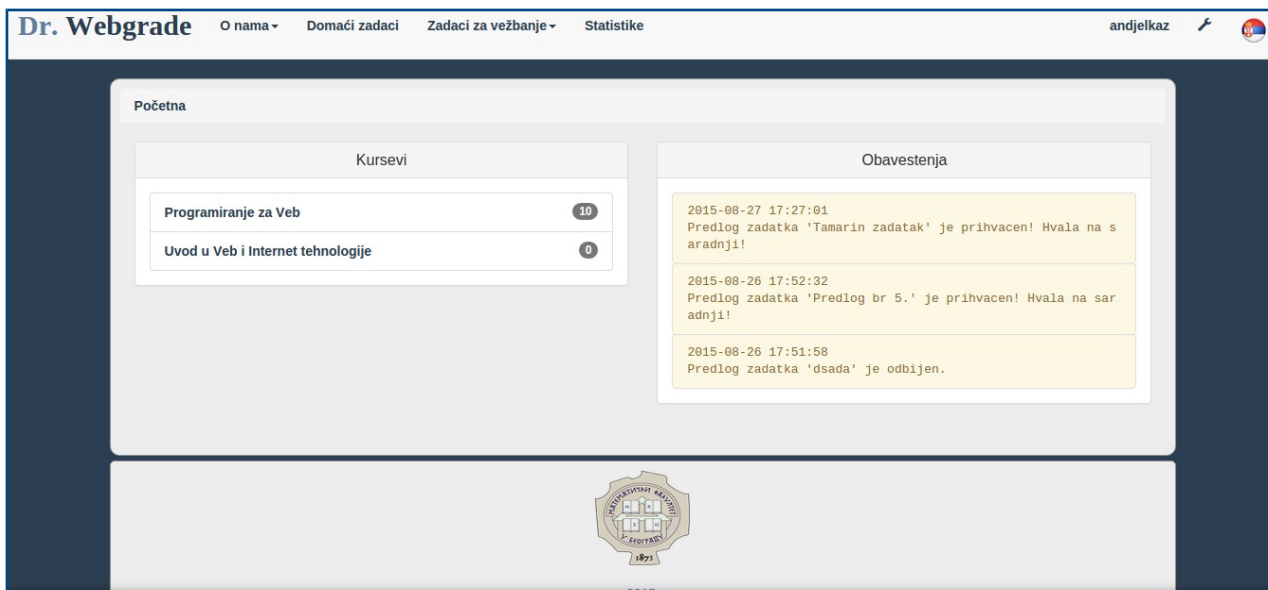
Dr. Webgrade O nama▾ Domaći zadaci Zadaci za vežbanje▾ Statistike andjelkaz

Početna

Kursevi

Programiranje za Veb 10

Uvod u Veb i Internet tehnologije 0

Obavestenja

2015-08-27 17:27:01
Predlog zadatka 'Tamarin zadatak' je prihvacen! Hvala na saradnji!

2015-08-26 17:52:32
Predlog zadatka 'Predlog br 5.' je prihvacen! Hvala na saradnji!

2015-08-26 17:51:58
Predlog zadatka 'dsada' je odbijen.

МАТЕМАТИЧКИ ФАКУЛТЕТ У БЕОГРАДУ 1873